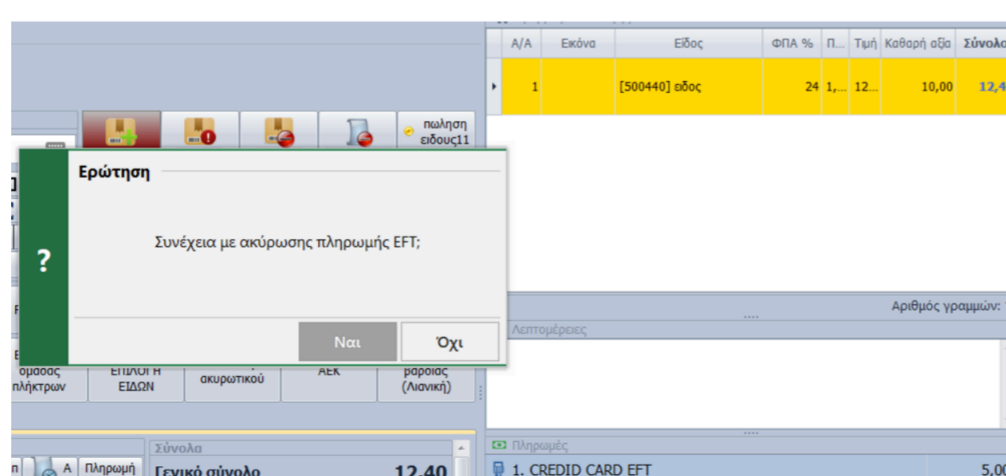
| Α/Α | Εικόνα | Είδος | ΦΠΑ % | Π... | Τιμή | Καθαρή αξία | Σύνολο |
|---|---|---|---|---|---|---|---|
| 1 | | [500440] ειδος | 24 | 1,... | 12... | 10,00 | 12,4 |

πωληση ειδους11

Ερώτηση

Συνέχεια με ακύρωσης πληρωμής EFT;

?

Ναι

Όχι

Αριθμός γραμμών:

Λεπτομέρειες

ομάδας πλήκτρων

ΕΠΙΛΟΓΗ ΕΙΔΩΝ

ακυρωτικού

ΑΕΚ

βαροιας (Λιανική)

Σύνολα

Α Πληρωμή

Γενικό σύνολο 12,40

Πληρωμές

1. CREDID CARD EFT

5,00